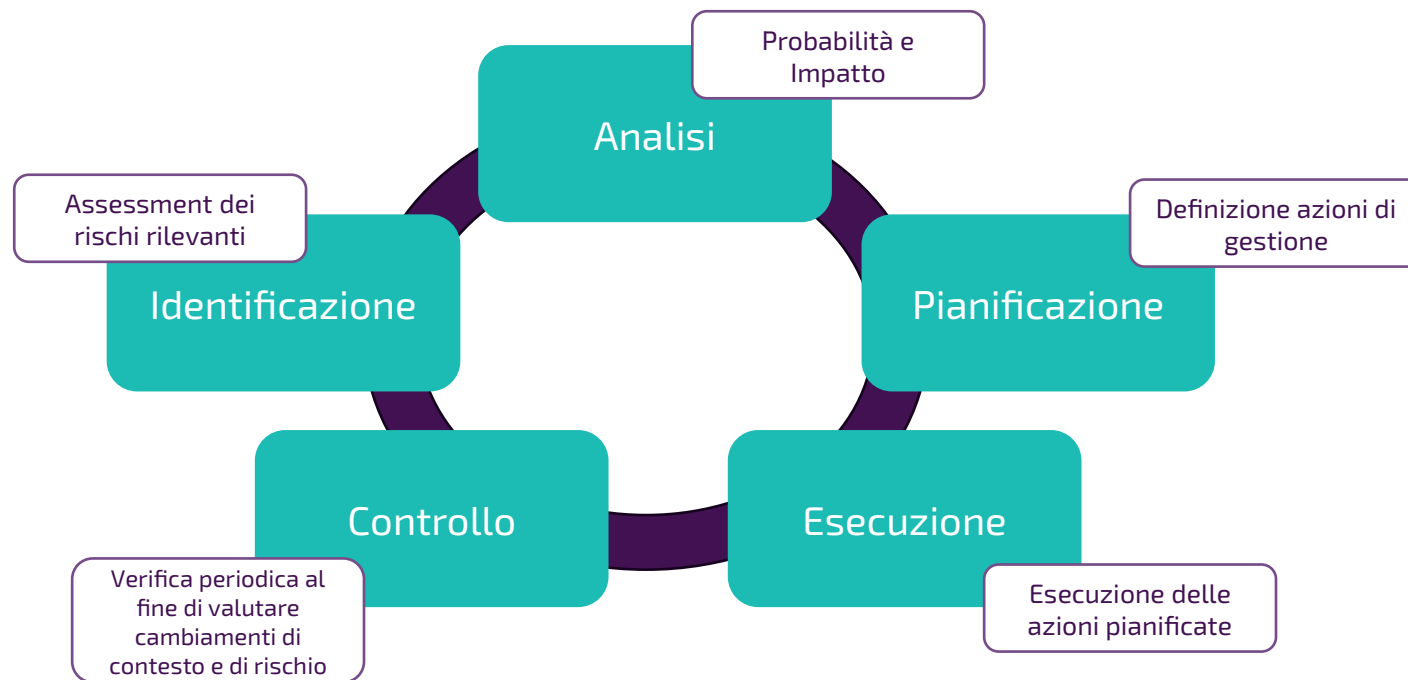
Probabilità e Impatto

Analisi

Definizione azioni di gestione

Pianificazione

Esecuzione

Esecuzione delle azioni pianificate

Controllo

Verifica periodica al fine di valutare cambiamenti di contesto e di rischio

Assessment dei rischi rilevanti

Identificazione